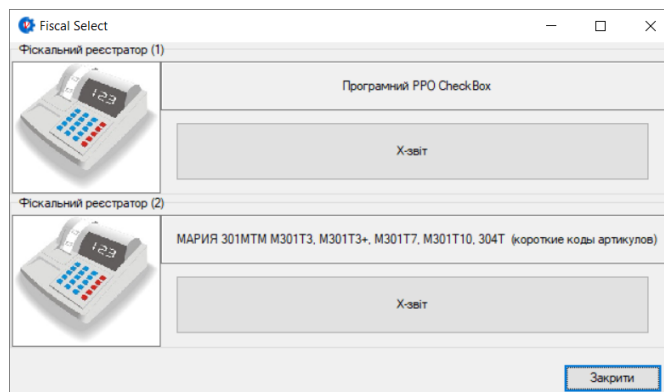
Fiscal Select

Фіскальний реєстратор (1)

123

Програмний РРО CheckBox

Х-звіт

Фіскальний реєстратор (2)

123

МАРИЯ 301МТМ М301Т3, М301Т3+, М301Т7, М301Т10, 304Т (короткие коды артикулов)

Х-звіт

Закрити